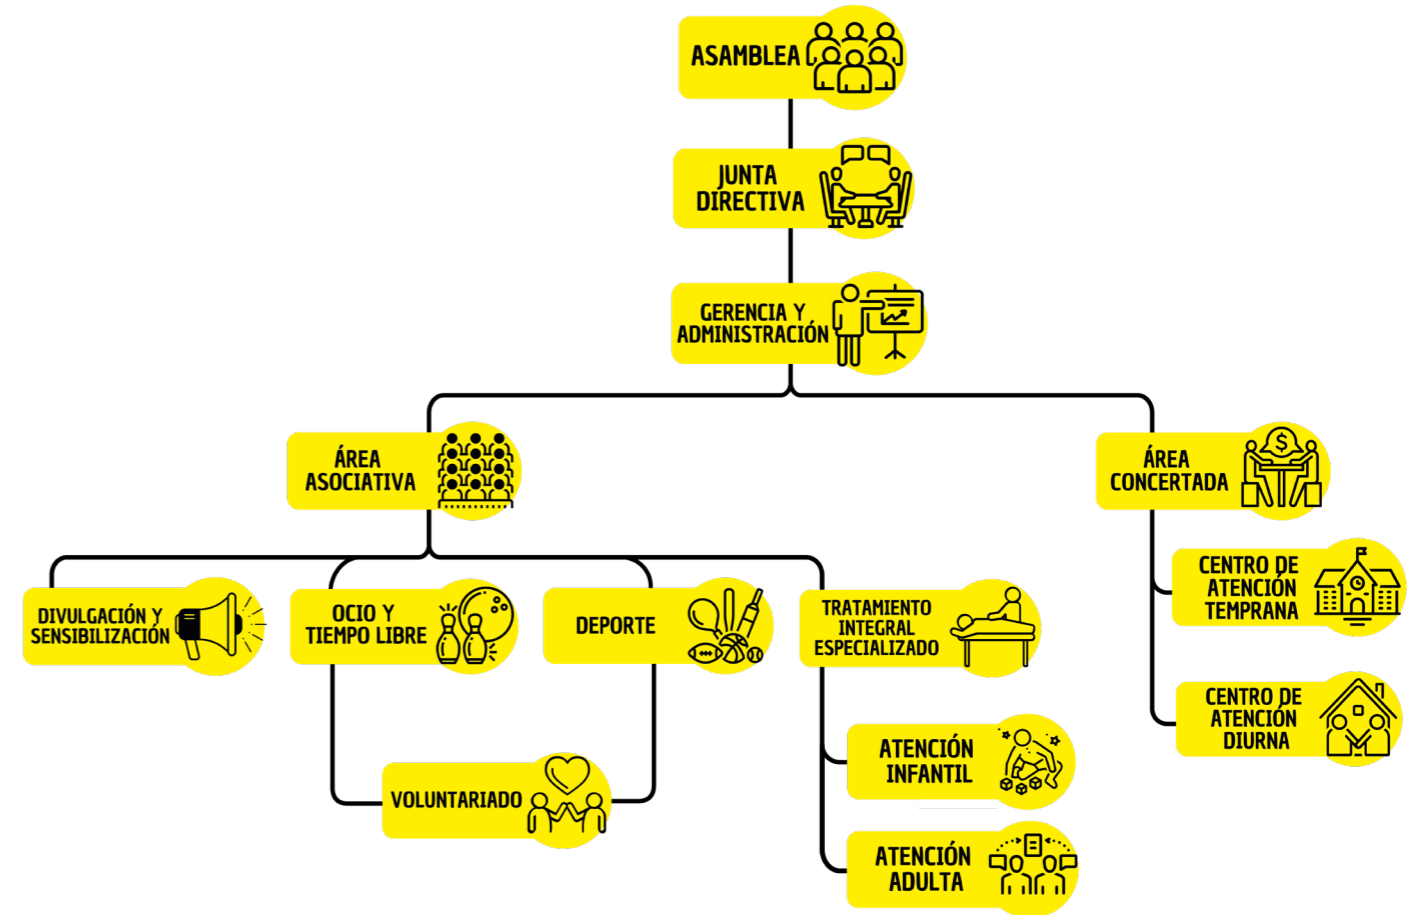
ASAMBLEA

JUNTA DIRECTIVA

GERENCIA Y ADMINISTRACIÓN

ÁREA ASOCIATIVA

ÁREA CONCERTADA

DIVULGACIÓN Y SENSIBILIZACIÓN

OCIO Y TIEMPO LIBRE

DEPORTE

TRATAMIENTO INTEGRAL ESPECIALIZADO

CENTRO DE ATENCIÓN TEMPRANA

CENTRO DE ATENCIÓN DIURNA

VOLUNTARIADO

ATENCIÓN INFANTIL

ATENCIÓN ADULTA